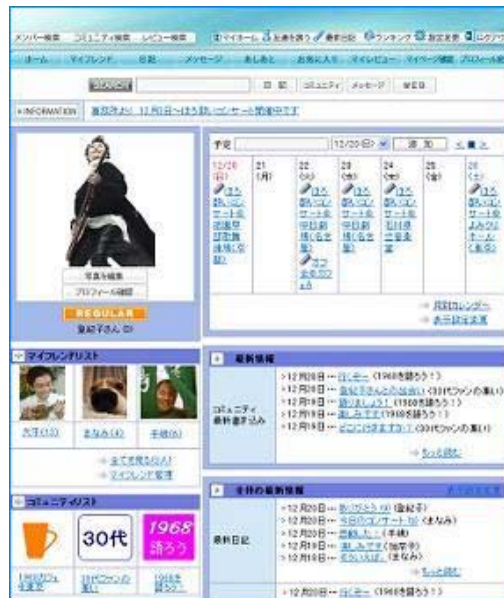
メンバー検索 コミュニティ検索 レビュー検索 マイホーム 友達を誘う 最新日記 ランキング 設定変更 ログアウト

ホーム マイフレンド 日記 メッセージ あしあと お気に入り マイレビュー マイページ編集 プロフィール

SEARCH 日記 コミュニティ メッセージ WEB

INFORMATION 重要次より 12月20日〜ほう防コンサート開催中です

予定 12/20(日) 追加

| 12/20 (日) | 21 (月) | 22 (火) | 23 (水) | 24 (木) | 25 (金) | 26 (土) |
|---|---|---|---|---|---|---|
| ほう防コンサート開催中 | | ほう防コンサート | ほう防コンサート | ほう防コンサート | | ほう防コンサート |

→ 月間カレンダー
→ 表示設定変更

写真を編集
プロフィール確認
REGULAR
重紀子さん (0)

マイフレンドリスト
大竹(13) まなみ(4) 手越(6)
→ 全てを見る(6人)
→ マイフレンド管理

最新情報
コミュニティ最新書き込み
・12月20日 … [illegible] (1968を語ろう!)
・12月20日 … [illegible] (30代ファンの集い)
・12月19日 … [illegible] (1968を語ろう!)
・12月19日 … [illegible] (1968を語ろう!)
・12月19日 … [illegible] (30代ファンの集い)
→ もっと読む

コミュニティリスト
30代
1968 語ろう
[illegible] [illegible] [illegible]

全体の最新情報
最新日記
・12月20日 … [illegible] (重紀子)
・12月20日 … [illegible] (まなみ)
・12月20日 … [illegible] (手越)
・12月19日 … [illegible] (加世子)
・12月19日 … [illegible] (まなみ)
→ もっと読む
・12月20日 … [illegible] (1968を語ろう!)